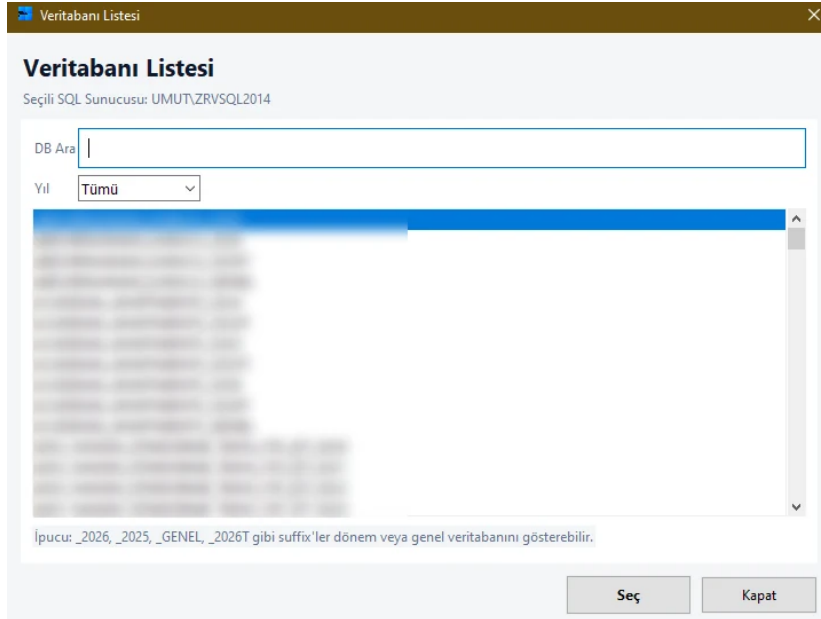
Veritabanı Listesi

Veritabanı Listesi

Seçili SQL Sunucusu: UMUT\ZRVSQL2014

DB Ara

Yıl Tümü

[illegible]

İpucu: _2026, _2025, _GENEL, _2026T gibi suffix'ler dönem veya genel veritabanını gösterebilir.

Seç Kapat